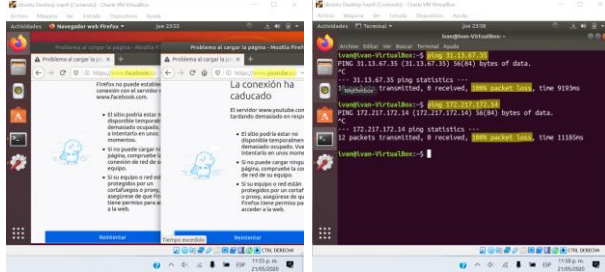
Ubuntu Desktop [sauli] (Corriendo) - Oracle VM VirtualBox
Archivo Máquina Ver Entrada Dispositivos Ayuda
Actividades Navegador web Firefox jue 23:53
Problema al cargar la página - Mozilla Firefox
Problema al cargar la pá ×
https://www.facebook.com
Firefox no puede establecer una conexión con el servidor www.facebook.com.
El sitio podría estar no disponible temporalmente o demasiado ocupado. Vuelva a intentarlo en unos momentos.
Si no puede cargar ninguna página, compruebe la conexión de red de su equipo.
Si su equipo o red están protegidos por un cortafuegos o proxy, asegúrese de que Firefox tiene permiso para acceder a la web.
Reintentar
Problema al cargar la página - Mozilla Firefox
Problema al cargar la pá ×
https://www.youtube.com
La conexión ha caducado
El servidor www.youtube.com está tardando demasiado en responder.
El sitio podría estar no disponible temporalmente o demasiado ocupado. Vuelva a intentarlo en unos momentos.
Si no puede cargar ninguna página, compruebe la conexión de red de su equipo.
Si su equipo o red están protegidos por un cortafuegos o proxy, asegúrese de que Firefox tiene permiso para acceder a la web.
Reintentar
Tiempo excedido
CTRL DERECHA
11:53 p. m.
21/05/2020

Ubuntu Desktop [sauli] (Corriendo) - Oracle VM VirtualBox
Archivo Máquina Ver Entrada Dispositivos Ayuda
Actividades Terminal jue 23:58
ivan@ivan-VirtualBox: ~
Archivo Editar Ver Buscar Terminal Ayuda
ivan@ivan-VirtualBox:~$ ping 31.13.67.35
PING 31.13.67.35 (31.13.67.35) 56(84) bytes of data.
^C
--- 31.13.67.35 ping statistics ---
10 packets transmitted, 0 received, 100% packet loss, time 9193ms
ivan@ivan-VirtualBox:~$ ping 172.217.172.14
PING 172.217.172.14 (172.217.172.14) 56(84) bytes of data.
^C
--- 172.217.172.14 ping statistics ---
12 packets transmitted, 0 received, 100% packet loss, time 11185ms
ivan@ivan-VirtualBox:~$
CTRL DERECHA
11:58 p. m.
21/05/2020